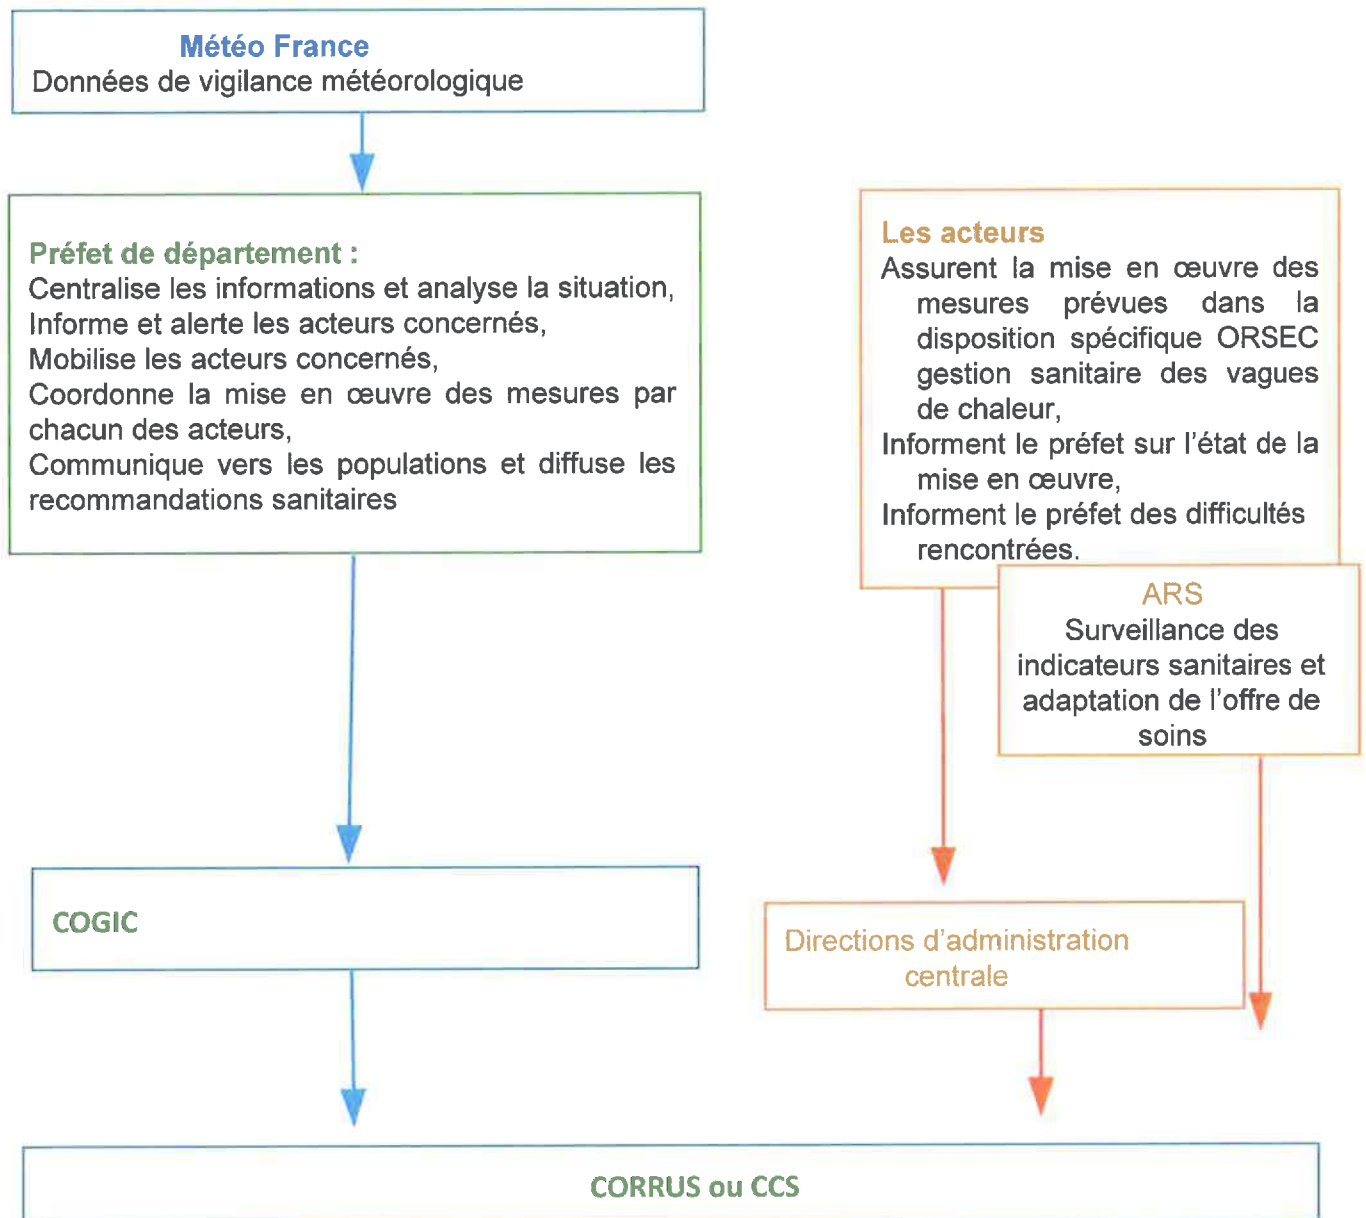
Météo France
Données de vigilance météorologique

Préfet de département :
Centralise les informations et analyse la situation,
Informe et alerte les acteurs concernés,
Mobilise les acteurs concernés,
Coordonne la mise en œuvre des mesures par chacun des acteurs,
Communique vers les populations et diffuse les recommandations sanitaires

Les acteurs
Assurent la mise en œuvre des mesures prévues dans la disposition spécifique ORSEC gestion sanitaire des vagues de chaleur,
Informent le préfet sur l'état de la mise en œuvre,
Informent le préfet des difficultés rencontrées.

ARS
Surveillance des indicateurs sanitaires et adaptation de l'offre de soins

COGIC

Directions d'administration centrale

CORRUS ou CCS